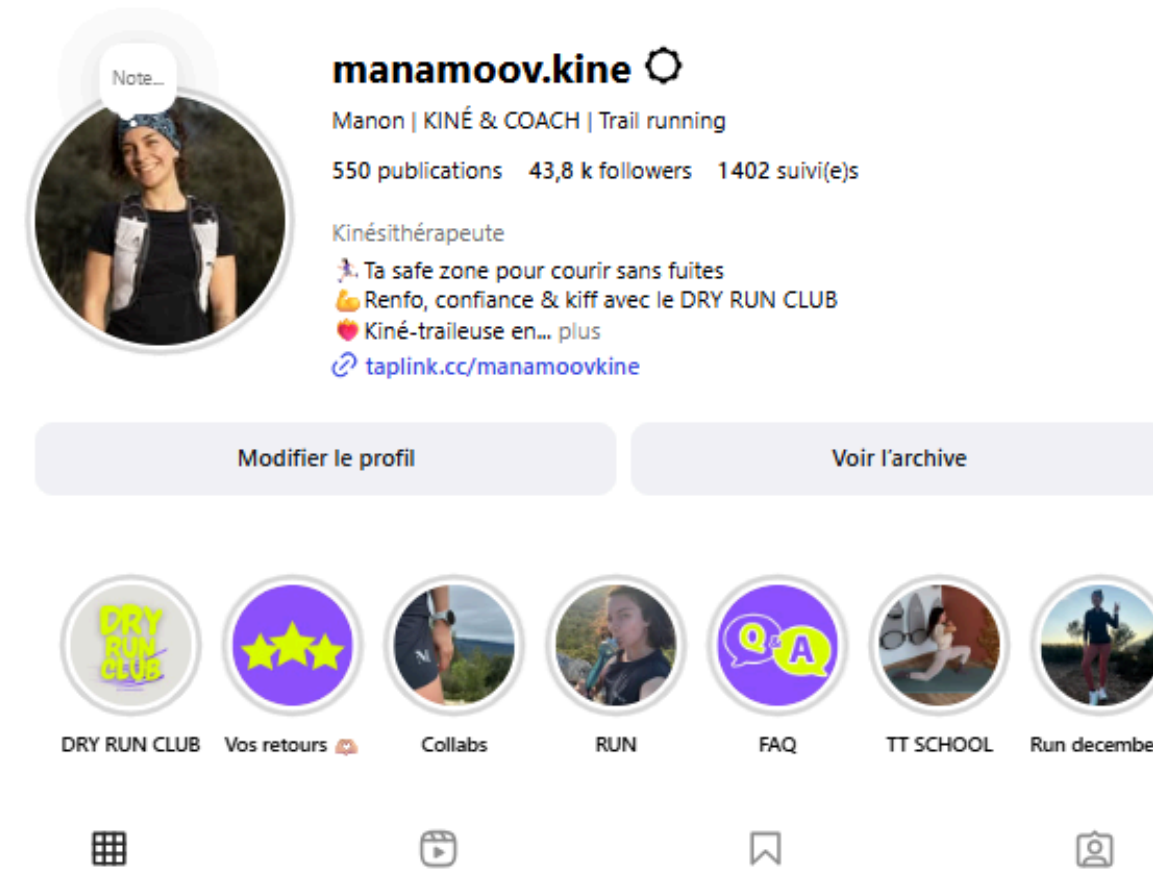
Note...

manamoov.kine

Manon | KINÉ & COACH | Trail running

550 publications 43,8 k followers 1402 suivi(e)s

Kinésithérapeute

🏃‍♀️ Ta safe zone pour courir sans fuites
💪 Renfo, confiance & kiff avec le DRY RUN CLUB
❤️ Kiné-traileuse en... plus

taplink.cc/manamoovkine

Modifier le profil

Voir l'archive

DRY RUN CLUB

DRY RUN CLUB

Vos retours 🫶

Collabs

RUN

Q A

FAQ

TT SCHOOL

Run decembe